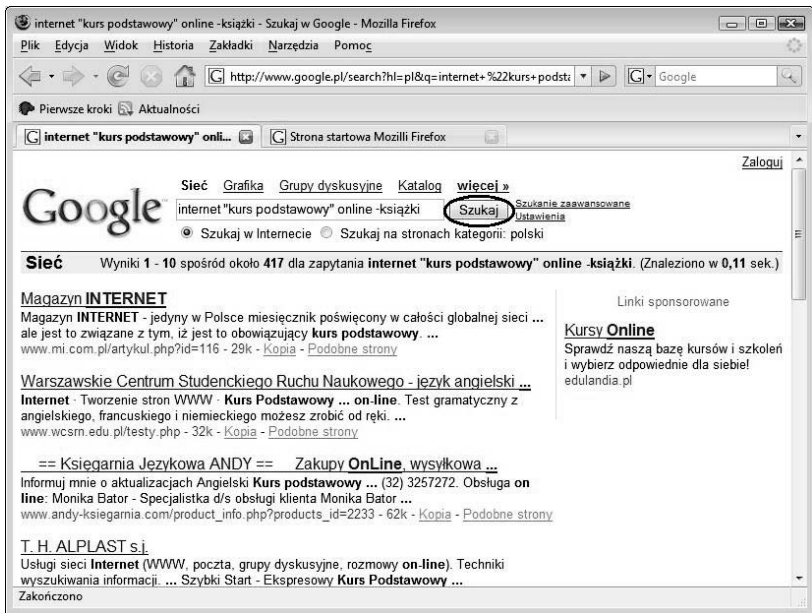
internet "kurs podstawowy" online -książki - Szukaj w Google - Mozilla Firefox

Plik Edycja Widok Historia Zakładki Narzędzia Pomoc

http://www.google.pl/search?hl=pl&q=internet+%22kurs+podsta

Google

Pierwsze kroki Aktualności

internet "kurs podstawowy" onli...

Strona startowa Mozilli Firefox

Zaloguj

Google

Sieć Grafika Grupy dyskusyjne Katalog więcej »

internet "kurs podstawowy" online -książki

Szukaj

Szukanie zaawansowane
Ustawienia

Szukaj w Internecie Szukaj na stronach kategorii: polski

Sieć Wyniki 1 - 10 spośród około 417 dla zapytania internet "kurs podstawowy" online -książki. (Znaleziono w 0,11 sek.)

Magazyn INTERNET
Magazyn INTERNET - jedyny w Polsce miesięcznik poświęcony w całości globalnej sieci ... ale jest to związane z tym, iż jest to obowiązujący kurs podstawowy. ...
www.mi.com.pl/artykul.php?id=116 - 29k - Kopia - Podobne strony

Warszawskie Centrum Studenckiego Ruchu Naukowego - język angielski ...
Internet · Tworzenie stron WWW · Kurs Podstawowy ... on-line. Test gramatyczny z angielskiego, francuskiego i niemieckiego możesz zrobić od ręki. ...
www.wcsrn.edu.pl/testy.php - 32k - Kopia - Podobne strony

== Księgarnia Językowa ANDY == Zakupy OnLine, wysyłkowa ...
Informuj mnie o aktualizacjach Angielski Kurs podstawowy ... (32) 3257272. Obsługa on line: Monika Bator - Specjalistka d/s obsługi klienta Monika Bator ...
www.andy-ksiegarnia.com/product_info.php?products_id=2233 - 62k - Kopia - Podobne strony

T. H. ALPLAST s.j.
Usługi sieci Internet (WWW, poczta, grupy dyskusyjne, rozmowy on-line). Techniki wyszukiwania informacji. ... Szybki Start - Ekspresowy Kurs Podstawowy ...

Linki sponsorowane

Kursy Online
Sprawdź naszą bazę kursów i szkoleń i wybierz odpowiednie dla siebie!
edulandia.pl

Zakończono